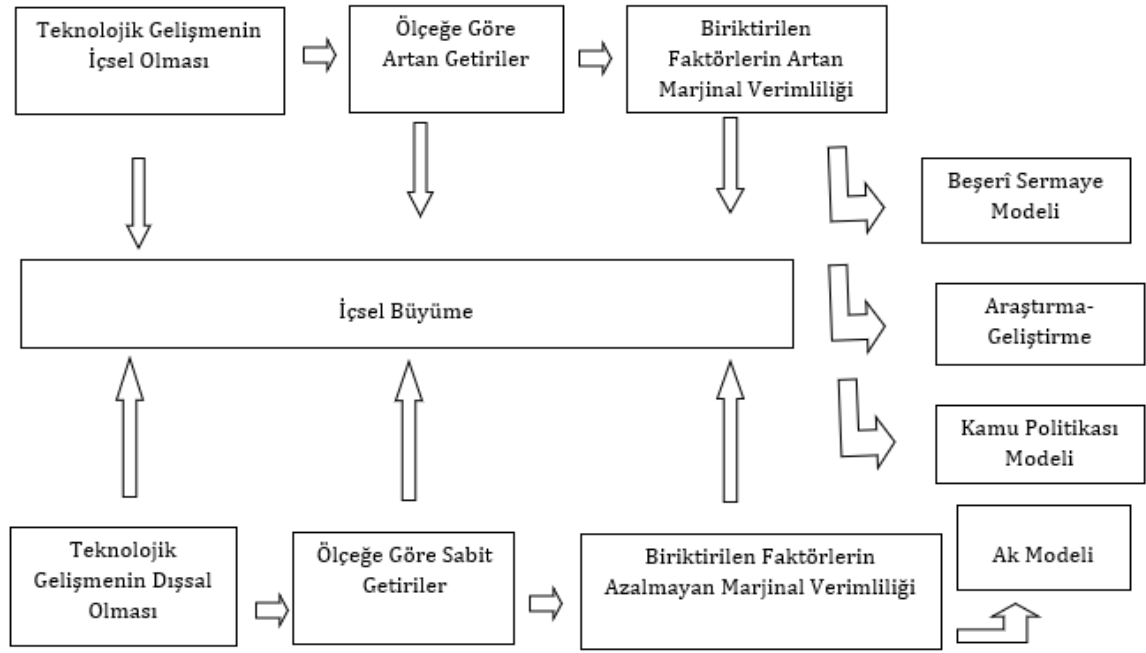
Teknolojik Gelişmenin İçsel Olması

Ölçeğe Göre Artan Getiriler

Biriktirilen Faktörlerin Artan Marjinal Verimliliği

Beşerî Sermaye Modeli

İçsel Büyüme

Araştırma-Geliştirme

Kamu Politikası Modeli

Teknolojik Gelişmenin Dışsal Olması

Ölçeğe Göre Sabit Getiriler

Biriktirilen Faktörlerin Azalmayan Marjinal Verimliliği

Ak Modeli